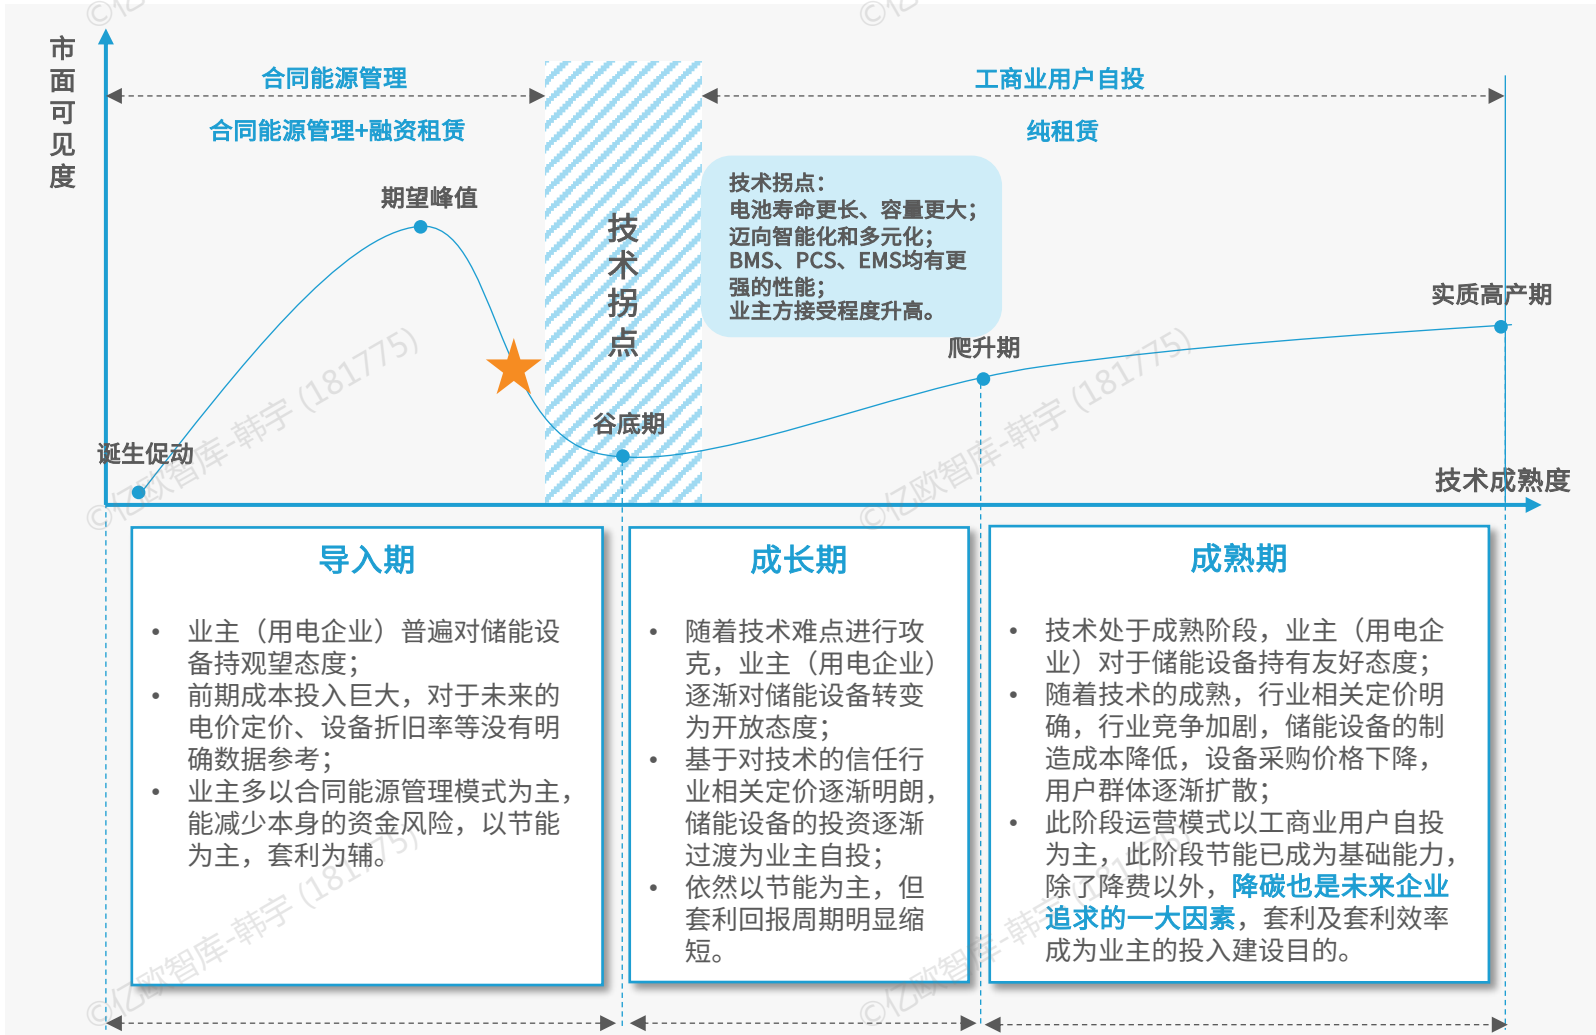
市面可见度

合同能源管理

合同能源管理+融资租赁

工商业用户自投

纯租赁

期望峰值

技术拐点

技术拐点：
电池寿命更长、容量更大；
迈向智能化和多元化；
BMS、PCS、EMS均有更强的性能；
业主方接受程度升高。

实质高产期

爬升期

谷底期

诞生促动

技术成熟度

导入期

• 业主（用电企业）普遍对储能设备持观望态度；
• 前期成本投入巨大，对于未来的电价定价、设备折旧率等没有明确数据参考；
• 业主多以合同能源管理模式为主，能减少本身的资金风险，以节能为主，套利为辅。

成长期

• 随着技术难点进行攻克，业主（用电企业）逐渐对储能设备转变为开放态度；
• 基于对技术的信任行业相关定价逐渐明朗，储能设备的投资逐渐过渡为业主自投；
• 依然以节能为主，但套利回报周期明显缩短。

成熟期

• 技术处于成熟阶段，业主（用电企业）对于储能设备持有友好态度；
• 随着技术的成熟，行业相关定价明确，行业竞争加剧，储能设备的制造成本降低，设备采购价格下降，用户群体逐渐扩散；
• 此阶段运营模式以工商业用户自投为主，此阶段节能已成为基础能力，除了降费以外，降碳也是未来企业追求的一大因素，套利及套利效率成为业主的投入建设目的。

©亿欧智库-韩宇 (181775)